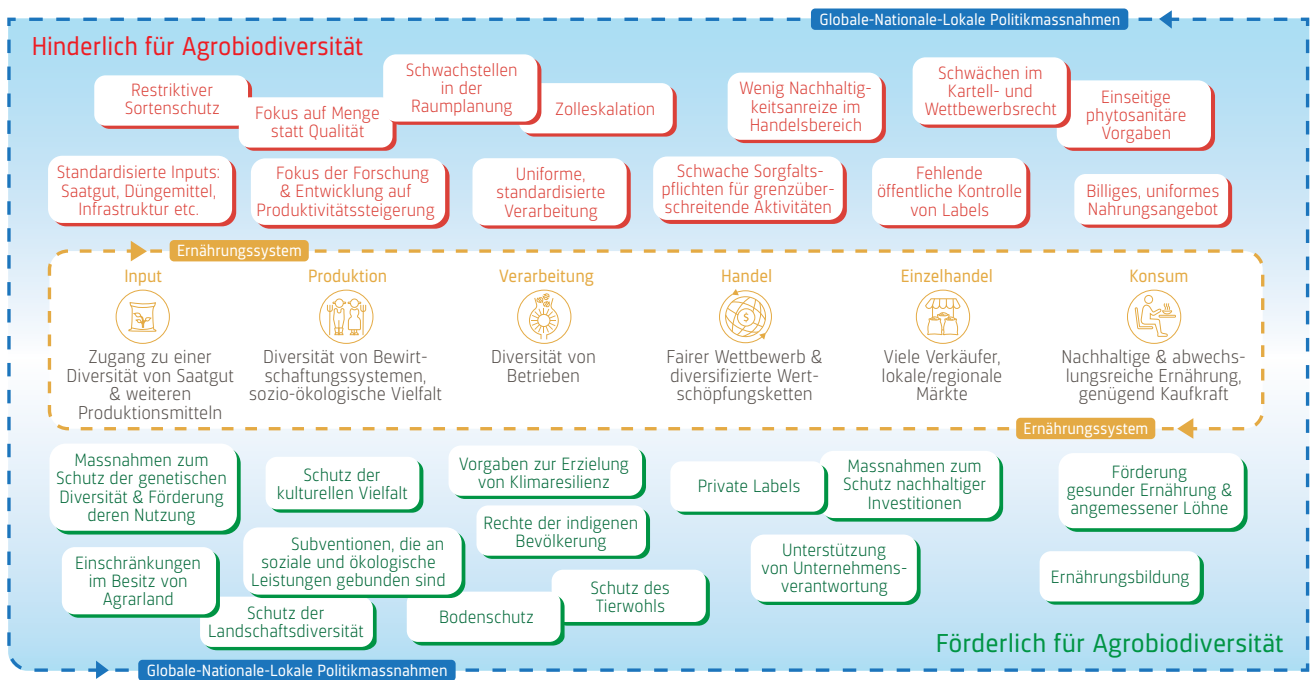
Globale-Nationale-Lokale Politikmassnahmen

Hinderlich für Agrobiodiversität

Restriktiver Sortenschutz

Fokus auf Menge statt Qualität

Schwachstellen in der Raumplanung

Zolleskalation

Wenig Nachhaltigkeitsanreize im Handelsbereich

Schwächen im Kartell- und Wettbewerbsrecht

Einseitige phytosanitäre Vorgaben

Standardisierte Inputs: Saatgut, Düngemittel, Infrastruktur etc.

Fokus der Forschung & Entwicklung auf Produktivitätssteigerung

Uniforme, standardisierte Verarbeitung

Schwache Sorgfaltspflichten für grenzüberschreitende Aktivitäten

Fehlende öffentliche Kontrolle von Labels

Billiges, uniformes Nahrungsangebot

Ernährungssystem

Input
Zugang zu einer Diversität von Saatgut & weiteren Produktionsmitteln

Produktion
Diversität von Bewirtschaftungssystemen, sozio-ökologische Vielfalt

Verarbeitung
Diversität von Betrieben

Handel
Fairer Wettbewerb & diversifizierte Wertschöpfungsketten

Einzelhandel
Viele Verkäufer, lokale/regionale Märkte

Konsum
Nachhaltige & abwechslungsreiche Ernährung, genügend Kaufkraft

Ernährungssystem

Massnahmen zum Schutz der genetischen Diversität & Förderung deren Nutzung

Schutz der kulturellen Vielfalt

Vorgaben zur Erzielung von Klimaresilienz

Private Labels

Massnahmen zum Schutz nachhaltiger Investitionen

Förderung gesunder Ernährung & angemessener Löhne

Rechte der indigenen Bevölkerung

Einschränkungen im Besitz von Agrarland

Subventionen, die an soziale und ökologische Leistungen gebunden sind

Unterstützung von Unternehmensverantwortung

Ernährungsbildung

Schutz des Tierwohls

Schutz der Landschaftsdiversität

Bodenschutz

Förderlich für Agrobiodiversität

Globale-Nationale-Lokale Politikmassnahmen